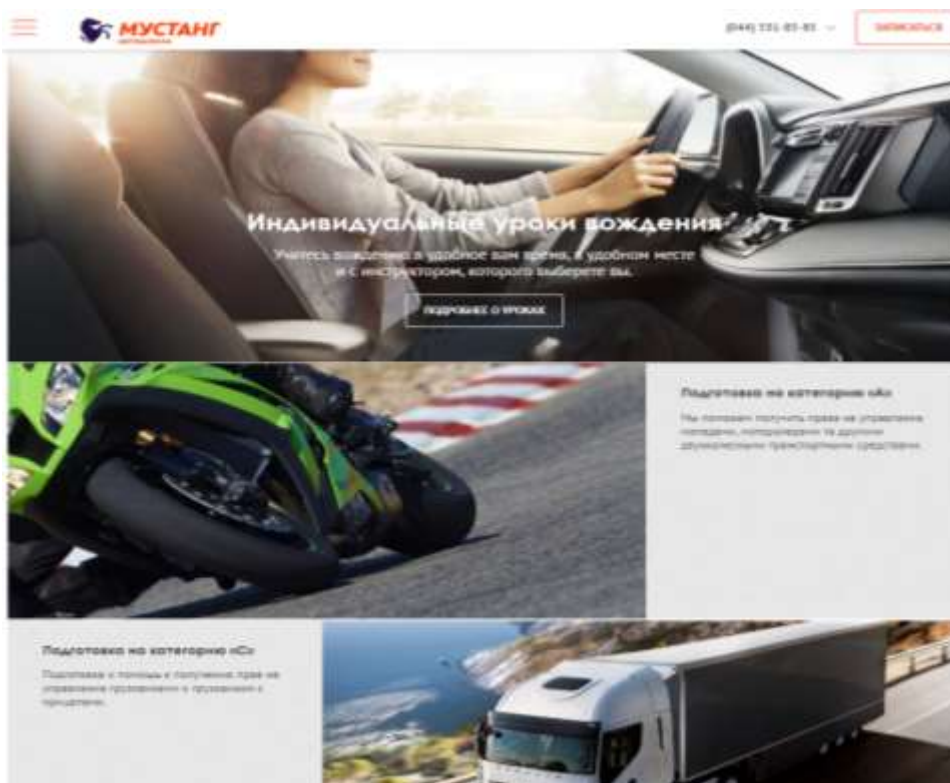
МУСТАНГ

(044) 331-85-85

ЗАПИСАТЬСЯ

Индивидуальные уроки вождения

Учитесь вождению в удобное вам время, в удобном месте и с инструктором, которого выберете вы.

ПОДРОБНЕЕ О УРОКАХ

Подготовка на категорию «А»

Мы поможем получить права на управление мопедом, мотоциклом и другими двухколесными транспортными средствами.

Подготовка на категорию «С»

Подготовка к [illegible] и получению прав на управление грузовыми и грузовыми с прицепами.